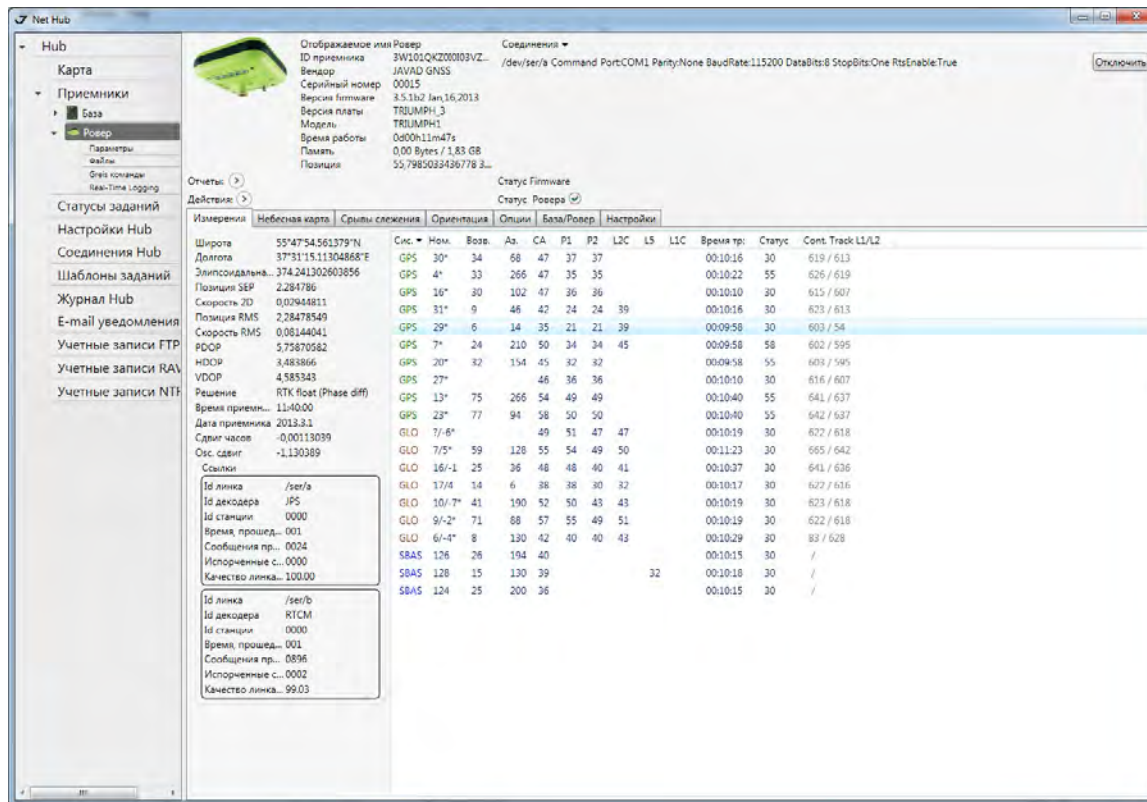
Net Hub

Hub
Карта
Приемники
База
Ровер
Параметры
Файлы
Greis команды
Real-Time Logging
Статусы заданий
Настройки Hub
Соединения Hub
Шаблоны заданий
Журнал Hub
E-mail уведомления
Учетные записи FTP
Учетные записи RAV
Учетные записи NTF

Отображаемое имя Ровер
ID приемника 3W101QKZ000I03VZ...
Вендор JAVAD GNSS
Серийный номер 00015
Версия firmware 3.5.1b2 Jan,16,2013
Версия платы TRIUMPH_3
Модель TRIUMPH1
Время работы 0d00h11m47s
Память 0,00 Bytes / 1,83 GB
Позиция 55,7985033436778 3...

Соединения
/dev/ser/a Command Port:COM1 Parity:None BaudRate:115200 DataBits:8 StopBits:One RtsEnable:True

Отключить

Отчеты:
Действия:
Статус Firmware
Статус Ровера

Измерения | Небесная карта | Срывы слежения | Ориентация | Опции | База/Ровер | Настройки

Широта 55°47'54.561379"N
Долгота 37°31'15.11304868"E
Эллипсоидальна... 374.241302603856
Позиция SEP 2.284786
Скорость 2D 0,02944811
Позиция RMS 2,28478549
Скорость RMS 0,08144041
PDOP 5,75870582
HDOP 3,483866
VDOP 4,585343
Решение RTK float (Phase diff)
Время приемн... 11:40:00
Дата приемника 2013.3.1
Сдвиг часов -0,00113039
Осц. сдвиг -1,130389
Ссылки

Id линка /ser/a
Id декодера JPS
Id станции 0000
Время, прошед... 001
Сообщения пр... 0024
Испорченные с... 0000
Качество линка... 100.00

Id линка /ser/b
Id декодера RTCM
Id станции 0000
Время, прошед... 001
Сообщения пр... 0896
Испорченные с... 0002
Качество линка... 99.03

| Сис. | Ном. | Возв. | Аз. | CA | P1 | P2 | L2C | L5 | L1C | Время тр. | Статус | Cont. Track L1/L2 |
|---|---|---|---|---|---|---|---|---|---|---|---|---|
| GPS | 30* | 34 | 68 | 47 | 37 | 37 | | | | 00:10:16 | 30 | 619 / 613 |
| GPS | 4* | 33 | 266 | 47 | 35 | 35 | | | | 00:10:22 | 55 | 626 / 619 |
| GPS | 16* | 30 | 102 | 47 | 36 | 36 | | | | 00:10:10 | 30 | 615 / 607 |
| GPS | 31* | 9 | 46 | 42 | 24 | 24 | 39 | | | 00:10:16 | 30 | 623 / 613 |
| GPS | 29* | 6 | 14 | 35 | 21 | 21 | 39 | | | 00:09:58 | 30 | 603 / 54 |
| GPS | 7* | 24 | 210 | 50 | 34 | 34 | 45 | | | 00:09:58 | 58 | 602 / 595 |
| GPS | 20* | 32 | 154 | 45 | 32 | 32 | | | | 00:09:58 | 55 | 603 / 595 |
| GPS | 27* | | | 46 | 36 | 36 | | | | 00:10:10 | 30 | 616 / 607 |
| GPS | 13* | 75 | 266 | 54 | 49 | 49 | | | | 00:10:40 | 55 | 641 / 637 |
| GPS | 23* | 77 | 94 | 58 | 50 | 50 | | | | 00:10:40 | 55 | 642 / 637 |
| GLO | 7/-6* | | | 49 | 51 | 47 | 47 | | | 00:10:19 | 30 | 622 / 618 |
| GLO | 7/5* | 59 | 128 | 55 | 54 | 49 | 50 | | | 00:11:23 | 30 | 665 / 642 |
| GLO | 16/-1 | 25 | 36 | 48 | 48 | 40 | 41 | | | 00:10:37 | 30 | 641 / 636 |
| GLO | 17/4 | 14 | 6 | 38 | 38 | 30 | 32 | | | 00:10:17 | 30 | 622 / 616 |
| GLO | 10/-7* | 41 | 190 | 52 | 50 | 43 | 43 | | | 00:10:19 | 30 | 623 / 618 |
| GLO | 9/-2* | 71 | 88 | 57 | 55 | 49 | 51 | | | 00:10:19 | 30 | 622 / 618 |
| GLO | 6/-4* | 8 | 130 | 42 | 40 | 40 | 43 | | | 00:10:29 | 30 | 83 / 628 |
| SBAS | 126 | 26 | 194 | 40 | | | | | | 00:10:15 | 30 | / |
| SBAS | 128 | 15 | 130 | 39 | | | | 32 | | 00:10:18 | 30 | / |
| SBAS | 124 | 25 | 200 | 36 | | | | | | 00:10:15 | 30 | / |